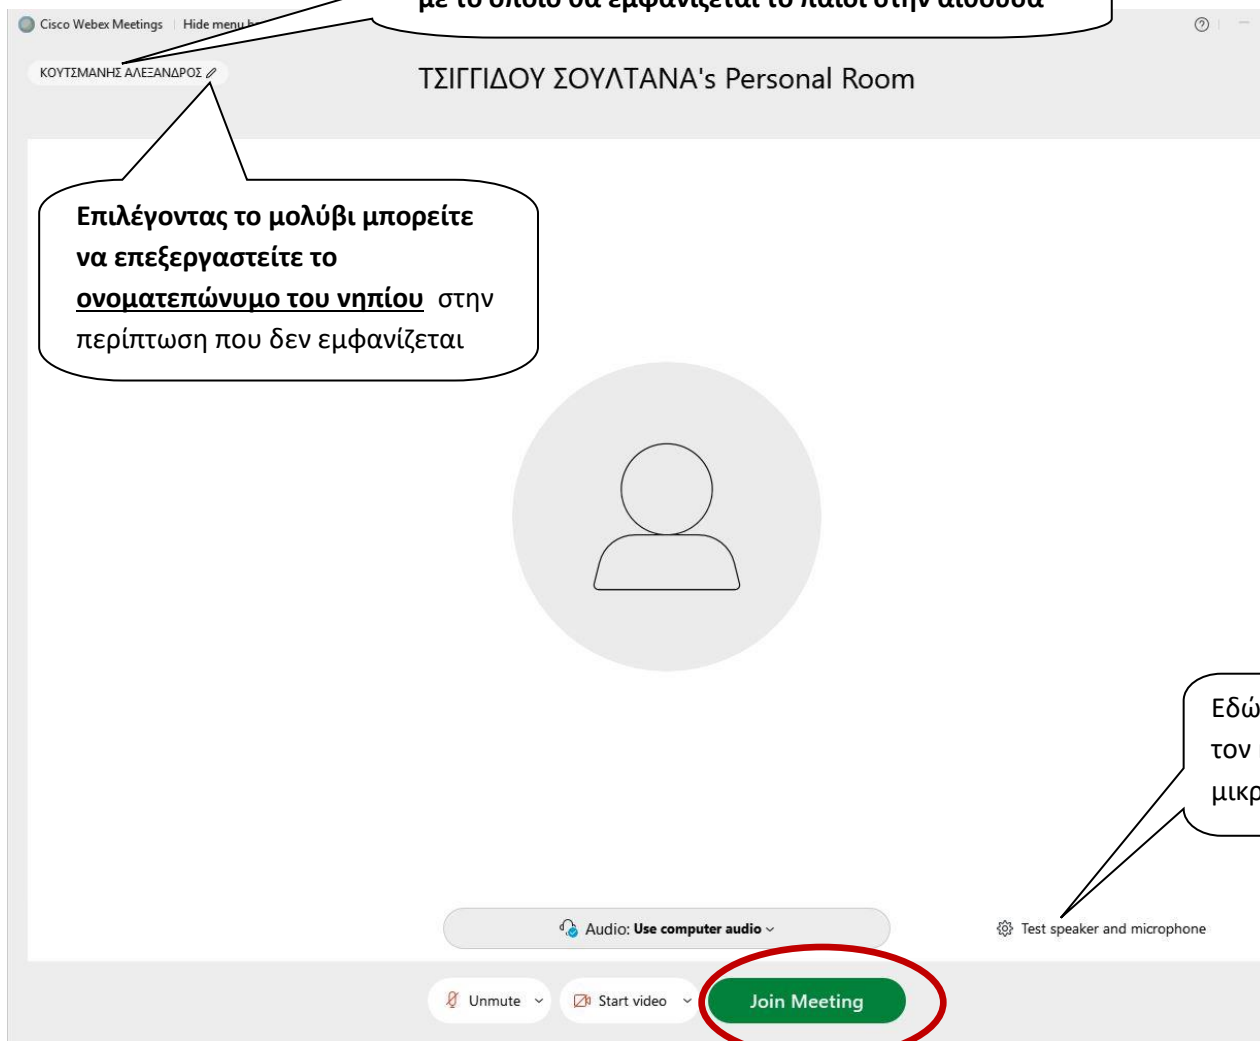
Cisco Webex Meetings | Hide menu b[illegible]

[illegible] με το οποίο θα εμφανίζεται το παιδί στην αίθουσα

ΚΟΥΤΣΜΑΝΗΣ ΑΛΕΞΑΝΔΡΟΣ

ΤΣΙΓΓΙΔΟΥ ΣΟΥΛΤΑΝΑ's Personal Room

Επιλέγοντας το μολύβι μπορείτε να επεξεργαστείτε το ονοματεπώνυμο του νηπίου στην περίπτωση που δεν εμφανίζεται

Εδώ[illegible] τον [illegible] μικρ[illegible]

Audio: Use computer audio

Test speaker and microphone

Unmute

Start video

Join Meeting